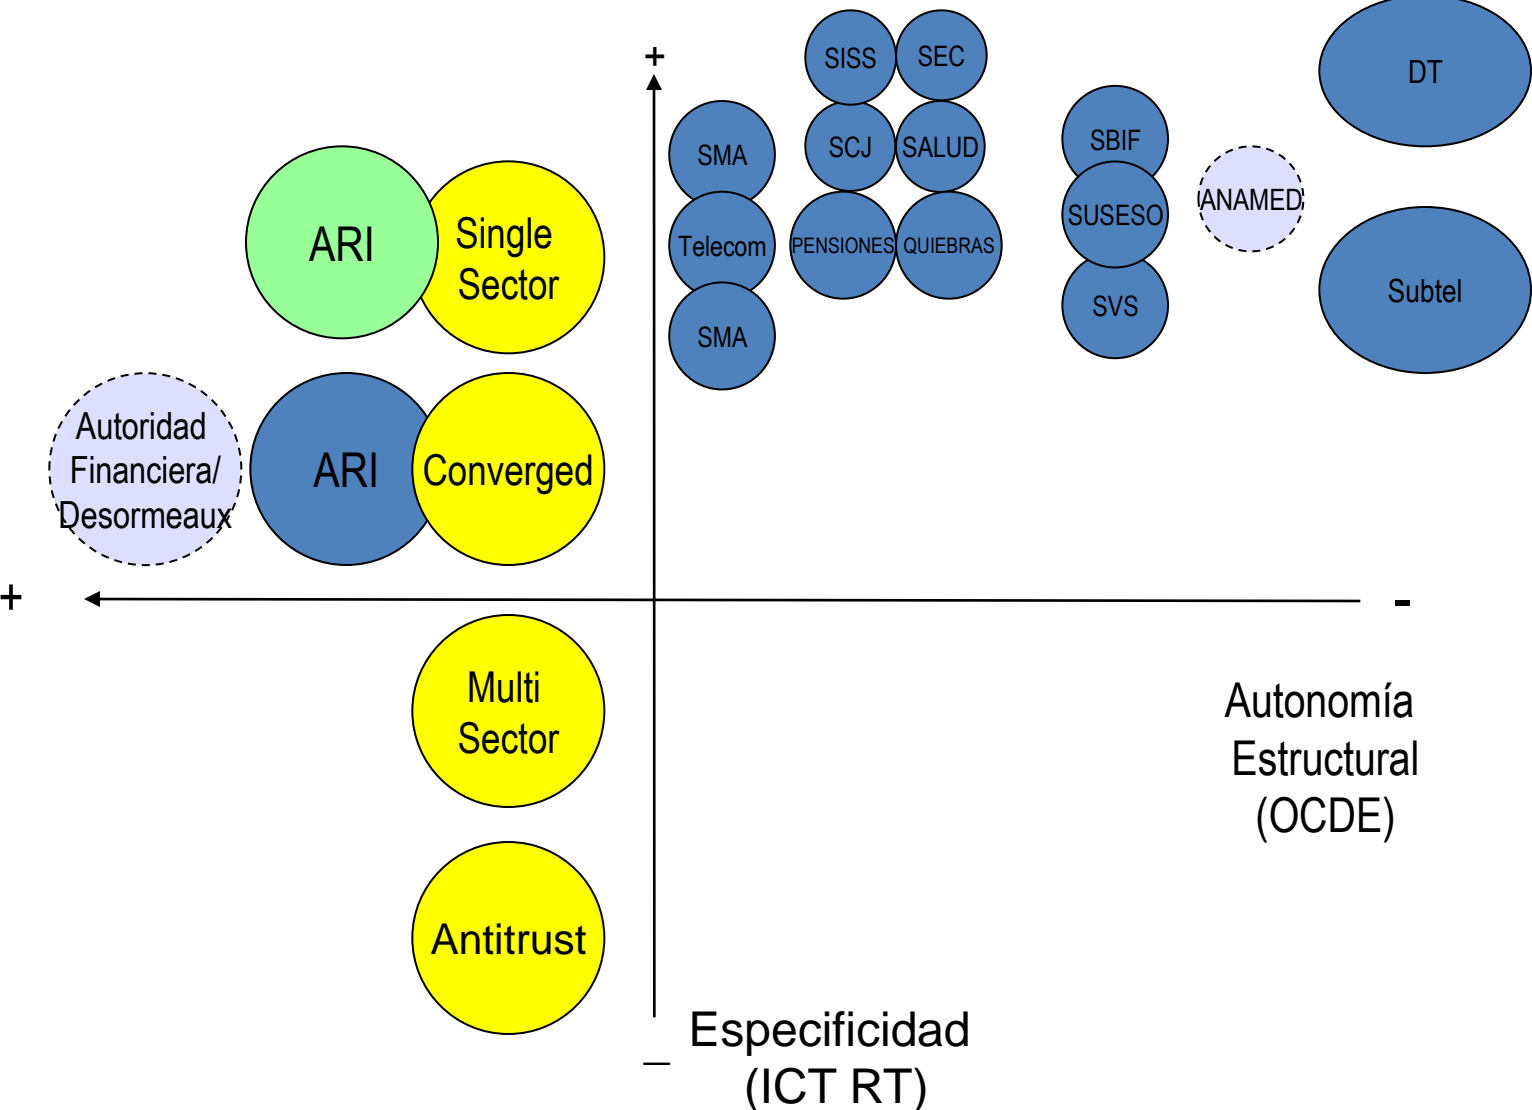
+

SISS SEC

DT

SMA

SCJ SALUD

SBIF

ARI

Single Sector

Telecom

PENSIONES QUIEBRAS

SUSESO

ANAMED

Subtel

SMA

SVS

Autoridad Financiera/ Desormeaux

ARI

Converged

+

-

Multi Sector

Autonomía Estructural (OCDE)

Antitrust

Especificidad (ICT RT)

–